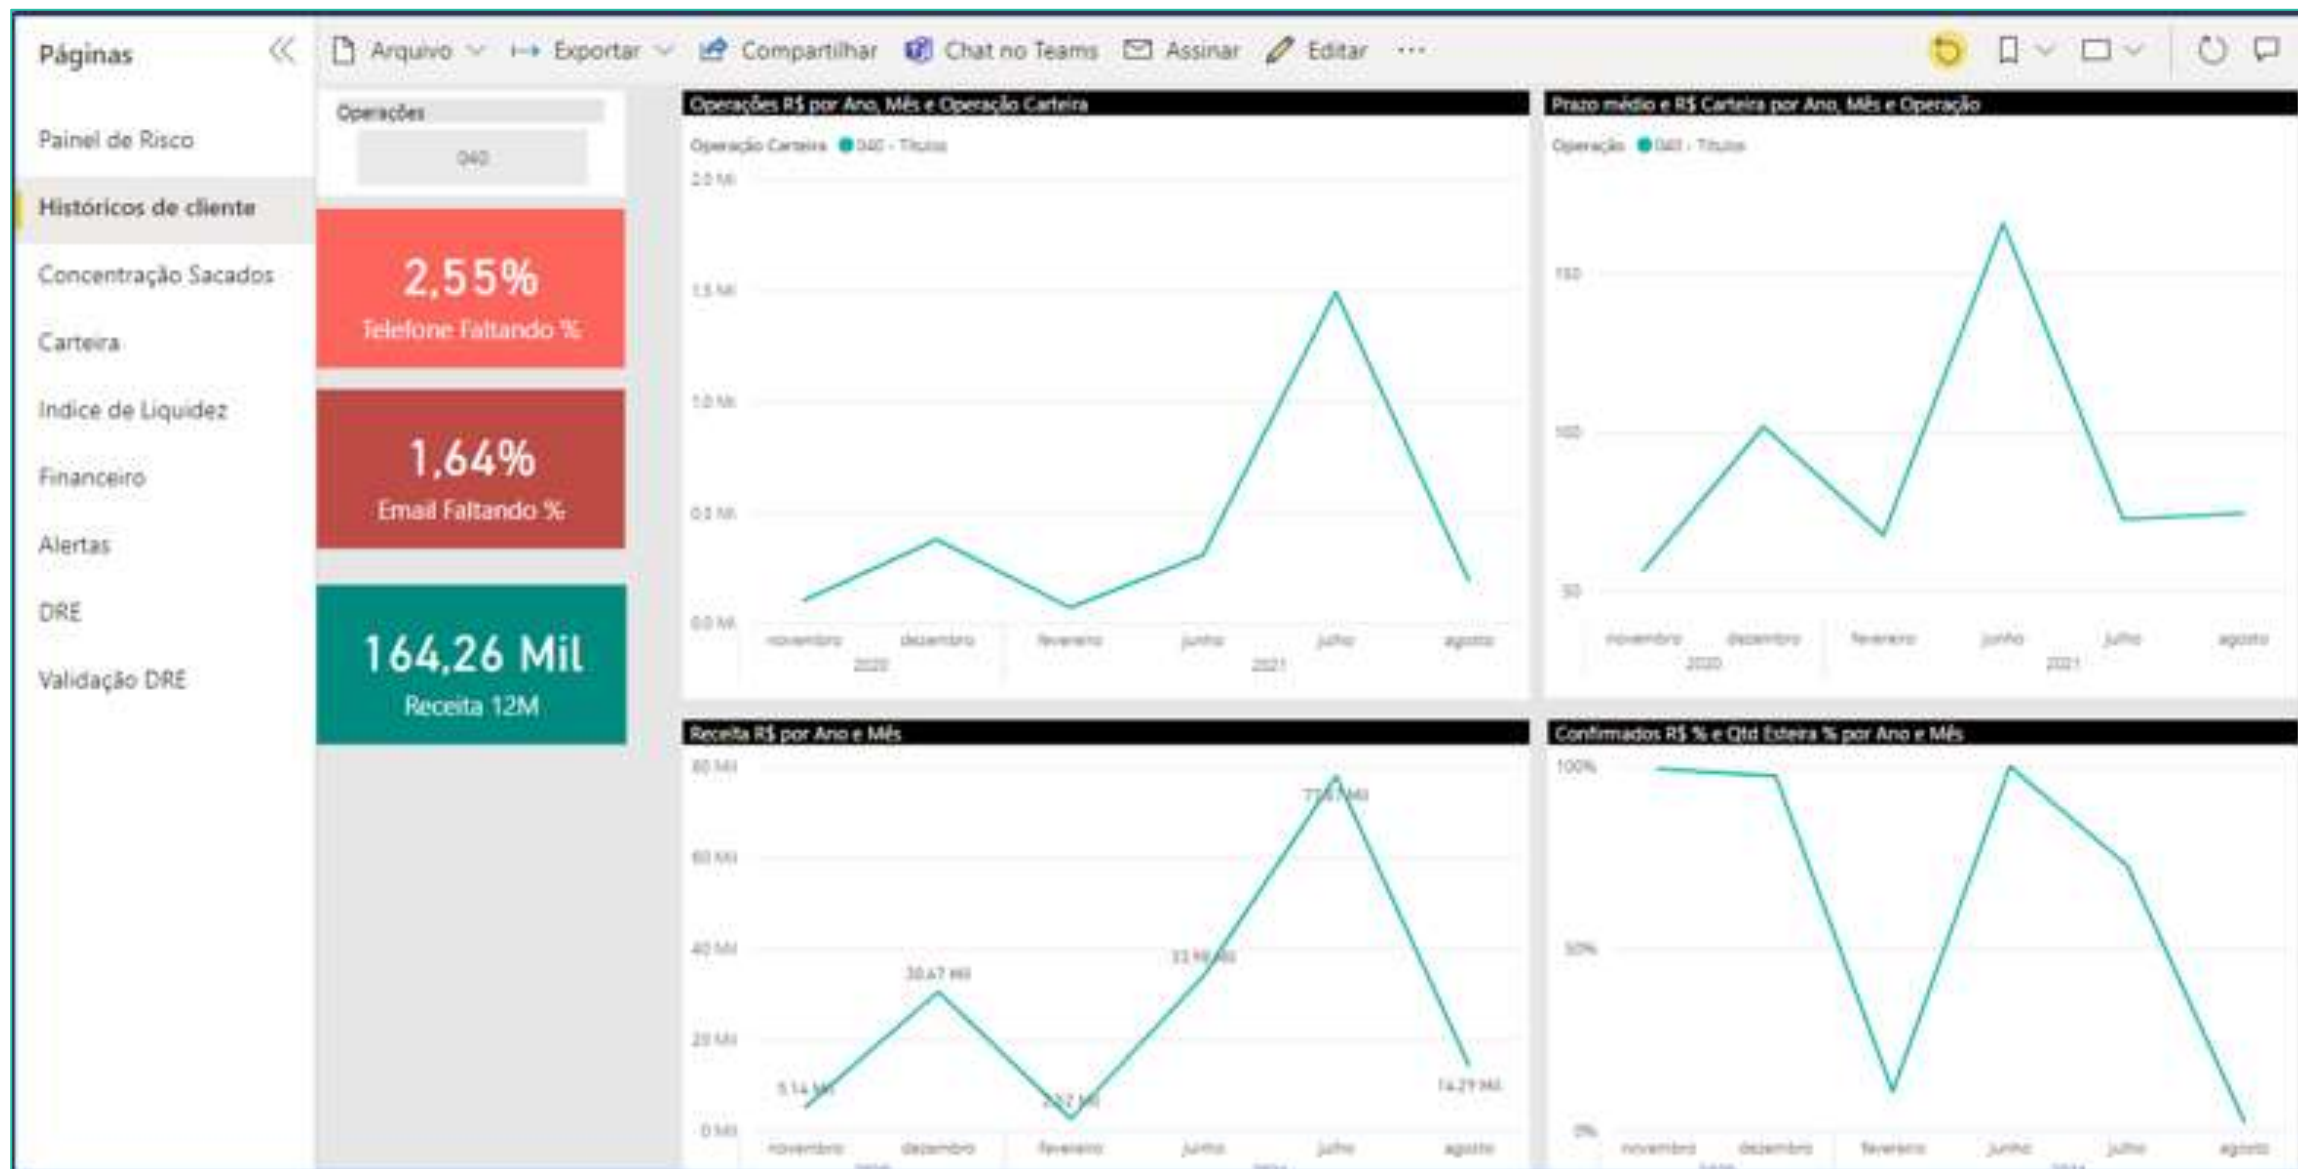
Páginas

Painel de Risco

Históricos de cliente

Concentração Sacados

Carteira

Indice de Liquidez

Financeiro

Alertas

DRE

Validação DRE

Arquivo Exportar Compartilhar Chat no Teams Assinar Editar ···

Operações

040

2,55%
Telefone Faltando %

1,64%
Email Faltando %

164,26 Mil
Receita 12M

Operações R$ por Ano, Mês e Operação Carteira

Operação Carteira ● 040 - Títulos

2,0 Mi
1,5 Mi
1,0 Mi
0,5 Mi
0,0 Mi

novembro dezembro fevereiro junho julho agosto
2020 2021

Prazo médio e R$ Carteira por Ano, Mês e Operação

Operação ● 040 - Títulos

150
100
50

novembro dezembro fevereiro junho julho agosto
2020 2021

Receita R$ por Ano e Mês

80 Mil
60 Mil
40 Mil
20 Mil
0 Mil

5,14 Mil
30,47 Mil
2,7 Mil
33,98 Mil
77,8 Mil
14,29 Mil

novembro dezembro fevereiro junho julho agosto

Confirmados R$ % e Qtd Esteira % por Ano e Mês

100%
50%
0%

novembro dezembro fevereiro junho julho agosto